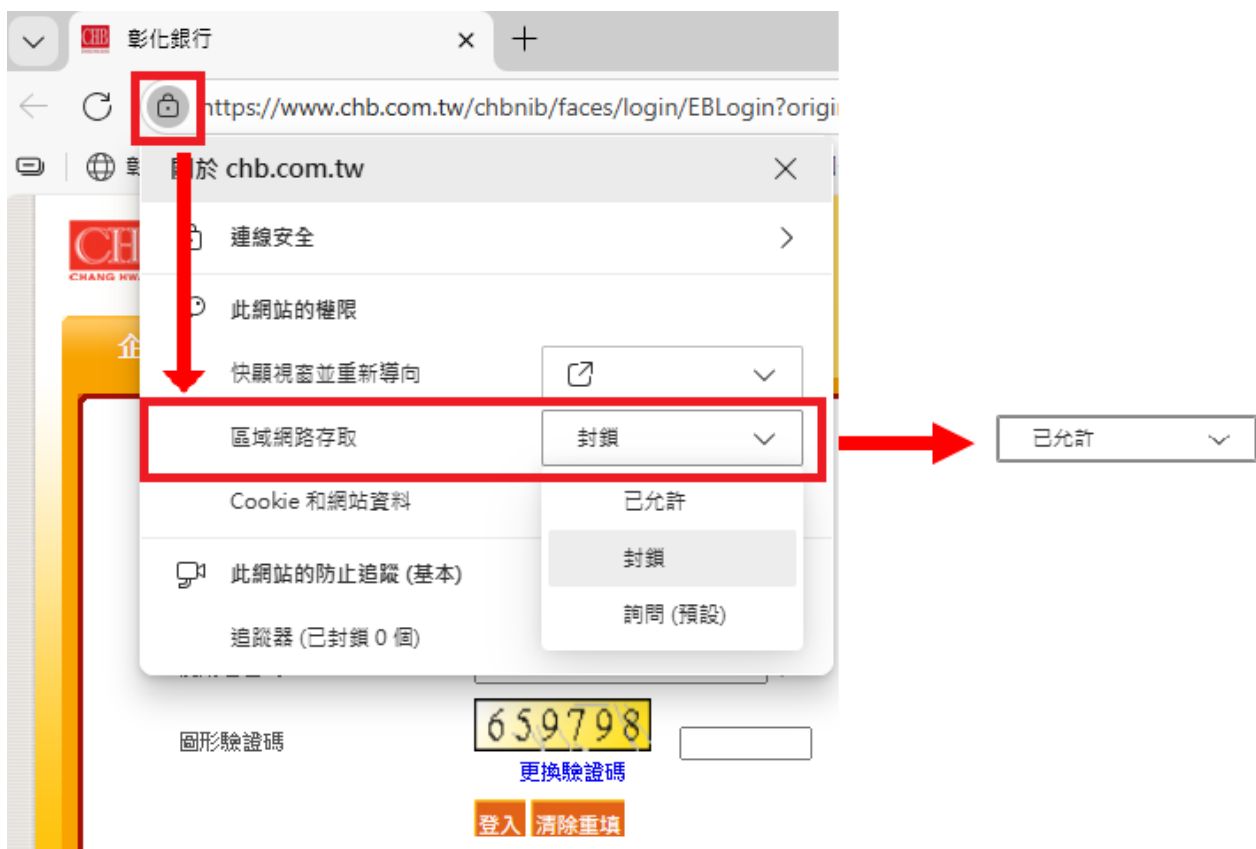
CHB 彰化銀行 ×

https://www.chb.com.tw/chbnib/faces/login/EBLogin?origi

關於 chb.com.tw

連線安全

此網站的權限

快顯視窗並重新導向

區域網路存取 封鎖

Cookie 和網站資料

此網站的防止追蹤 (基本)

追蹤器 (已封鎖 0 個)

已允許

封鎖

詢問 (預設)

已允許

CHB
CHANG HWA

企

圖形驗證碼

659798

更換驗證碼

登入 清除重填